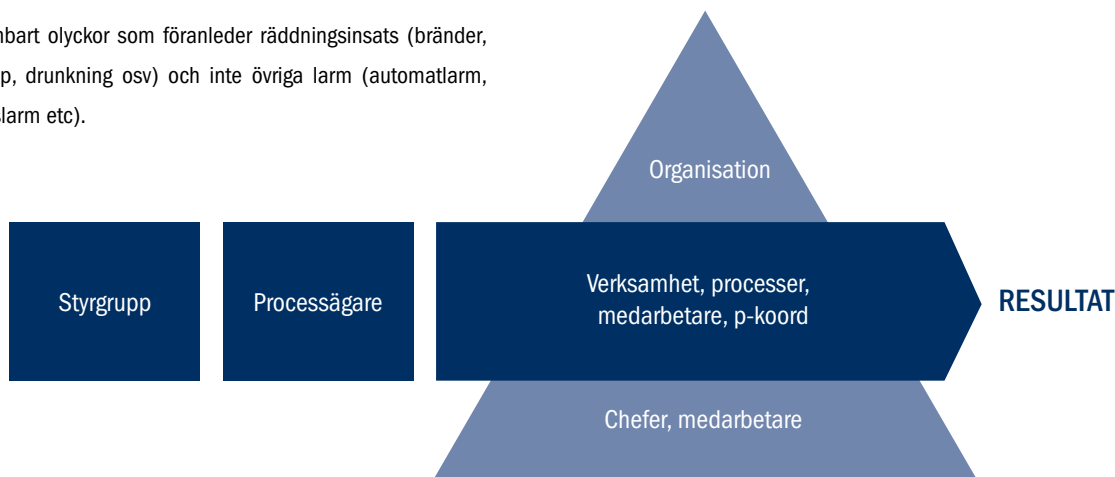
nbart olyckor som föranleder räddningsinsats (bränder, p, drunkning osv) och inte övriga larm (automatlarm, larm etc).

Organisation

Styrgrupp

Processägare

Verksamhet, processer, medarbetare, p-koord

RESULTAT

Chefer, medarbetare